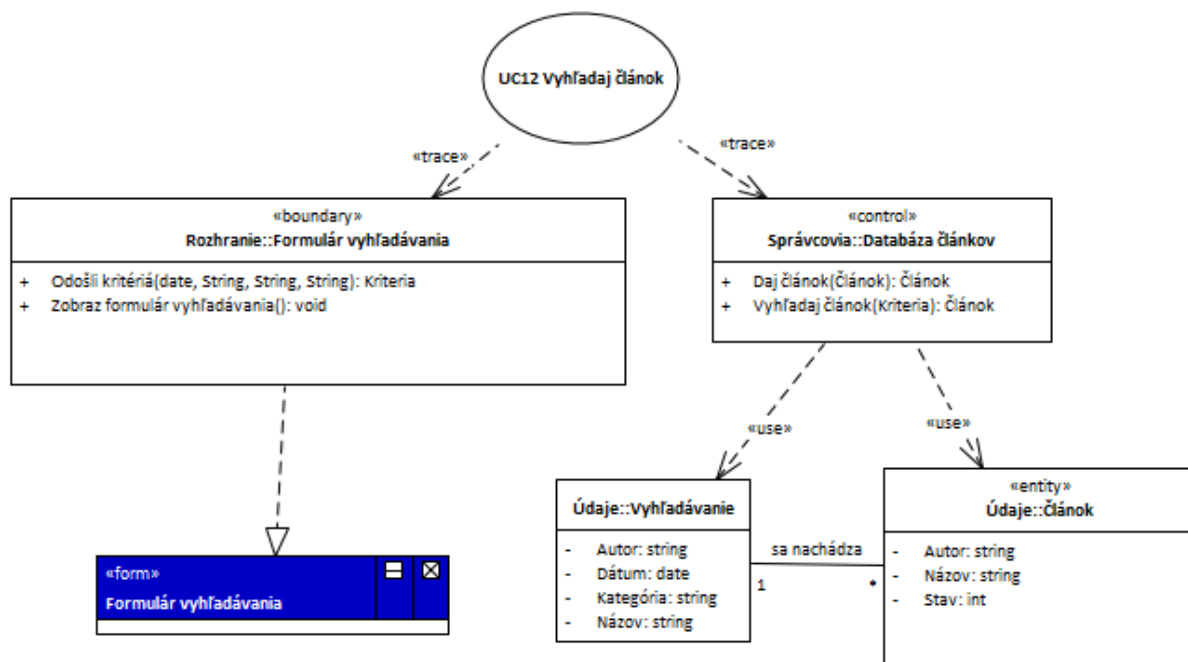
UC12 Vyhľadaj článok

«trace»

«trace»

«boundary»
Rozhranie::Formulár vyhľadávania

+ Odošli kritériá(date, String, String, String): Kriteria
+ Zobraz formulár vyhľadávania(): void

«control»
Správcovia::Databáza článkov

+ Daj článok(Článok): Článok
+ Vyhľadaj článok(Kriteria): Článok

«use»

«use»

«form»
Formulár vyhľadávania

Údaje::Vyhľadávanie

- Autor: string
- Dátum: date
- Kategória: string
- Názov: string

sa nachádza

1

*

«entity»
Údaje::Článok

- Autor: string
- Názov: string
- Stav: int